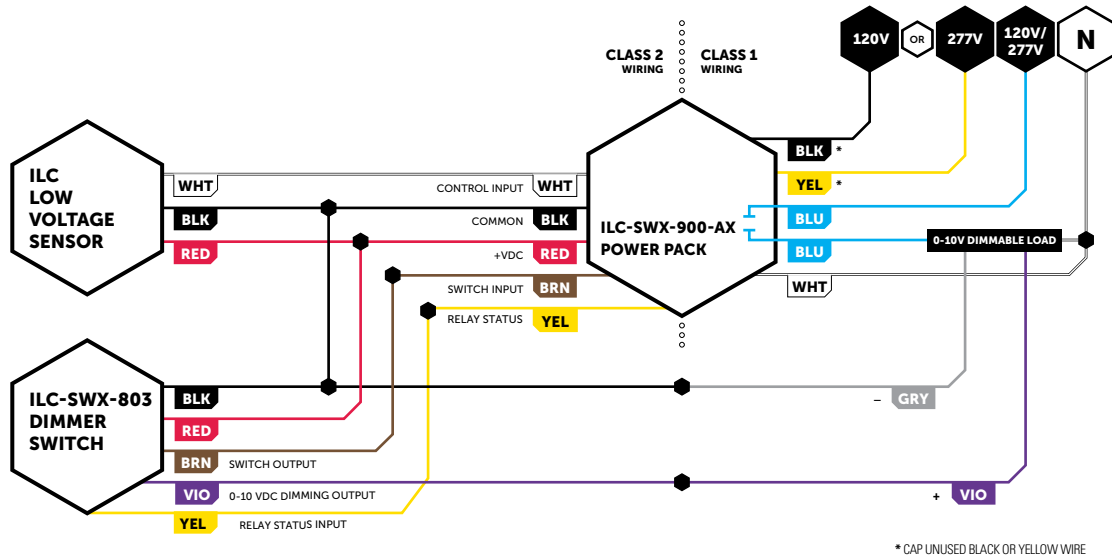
CLASS 2 WIRING

CLASS 1 WIRING

120V

OR

277V

120V/ 277V

N

BLK *

YEL *

BLU

BLU

WHT

0-10V DIMMABLE LOAD

ILC LOW VOLTAGE SENSOR

WHT

BLK

RED

CONTROL INPUT WHT

COMMON BLK

+VDC RED

SWITCH INPUT BRN

RELAY STATUS YEL

ILC-SWX-900-AX POWER PACK

ILC-SWX-803 DIMMER SWITCH

BLK

RED

BRN SWITCH OUTPUT

VIO 0-10 VDC DIMMING OUTPUT

YEL RELAY STATUS INPUT

– GRY

+ VIO

* CAP UNUSED BLACK OR YELLOW WIRE